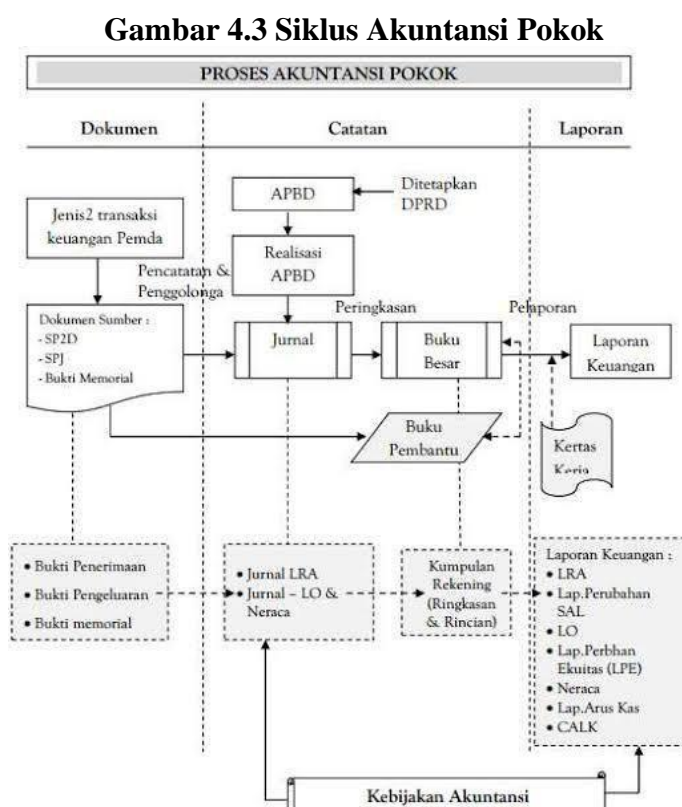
Gambar 4.3 Siklus Akuntansi Pokok

PROSES AKUNTANSI POKOK

Dokumen

Catatan

Laporan

APBD

Ditetapkan DPRD

Jenis2 transaksi keuangan Pemda

Realisasi APBD

Pencatatan & Penggolonga

Peringkasan

Pelaporan

Dokumen Sumber :
- SP2D
- SPJ
- Bukti Memorial

Jurnal

Buku Besar

Laporan Keuangan

Buku Pembantu

Kertas Keria

• Bukti Penerimaan
• Bukti Pengeluaran
• Bukti memorial

• Jurnal LRA
• Jurnal – LO & Neraca

Kumpulan Rekening (Ringkasan & Rincian)

Laporan Keuangan :
• LRA
• Lap.Perubahan SAL
• LO
• Lap.Perbhan Ekuitas (LPE)
• Neraca
• Lap.Arus Kas
• CALK

Kebijakan Akuntansi